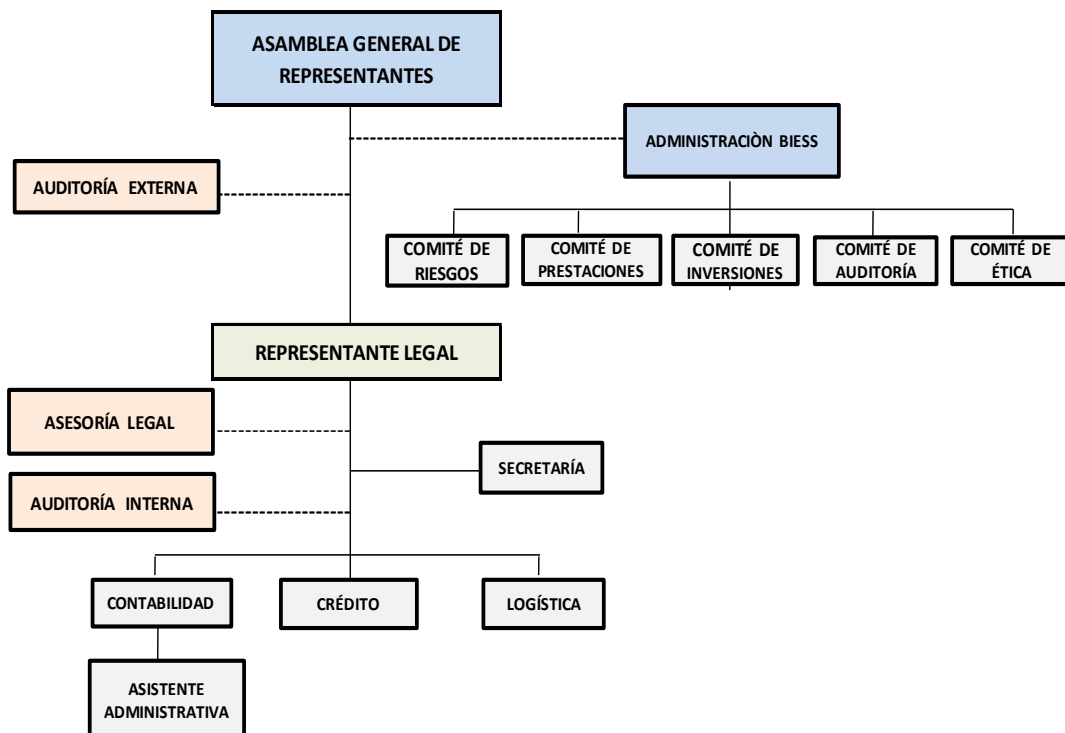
ASAMBLEA GENERAL DE REPRESENTANTES

ADMINISTRACIÒN BIESS

AUDITORÍA EXTERNA

COMITÉ DE RIESGOS

COMITÉ DE PRESTACIONES

COMITÉ DE INVERSIONES

COMITÉ DE AUDITORÍA

COMITÉ DE ÉTICA

REPRESENTANTE LEGAL

ASESORÍA LEGAL

SECRETARÍA

AUDITORÍA INTERNA

CONTABILIDAD

CRÉDITO

LOGÍSTICA

ASISTENTE ADMINISTRATIVA